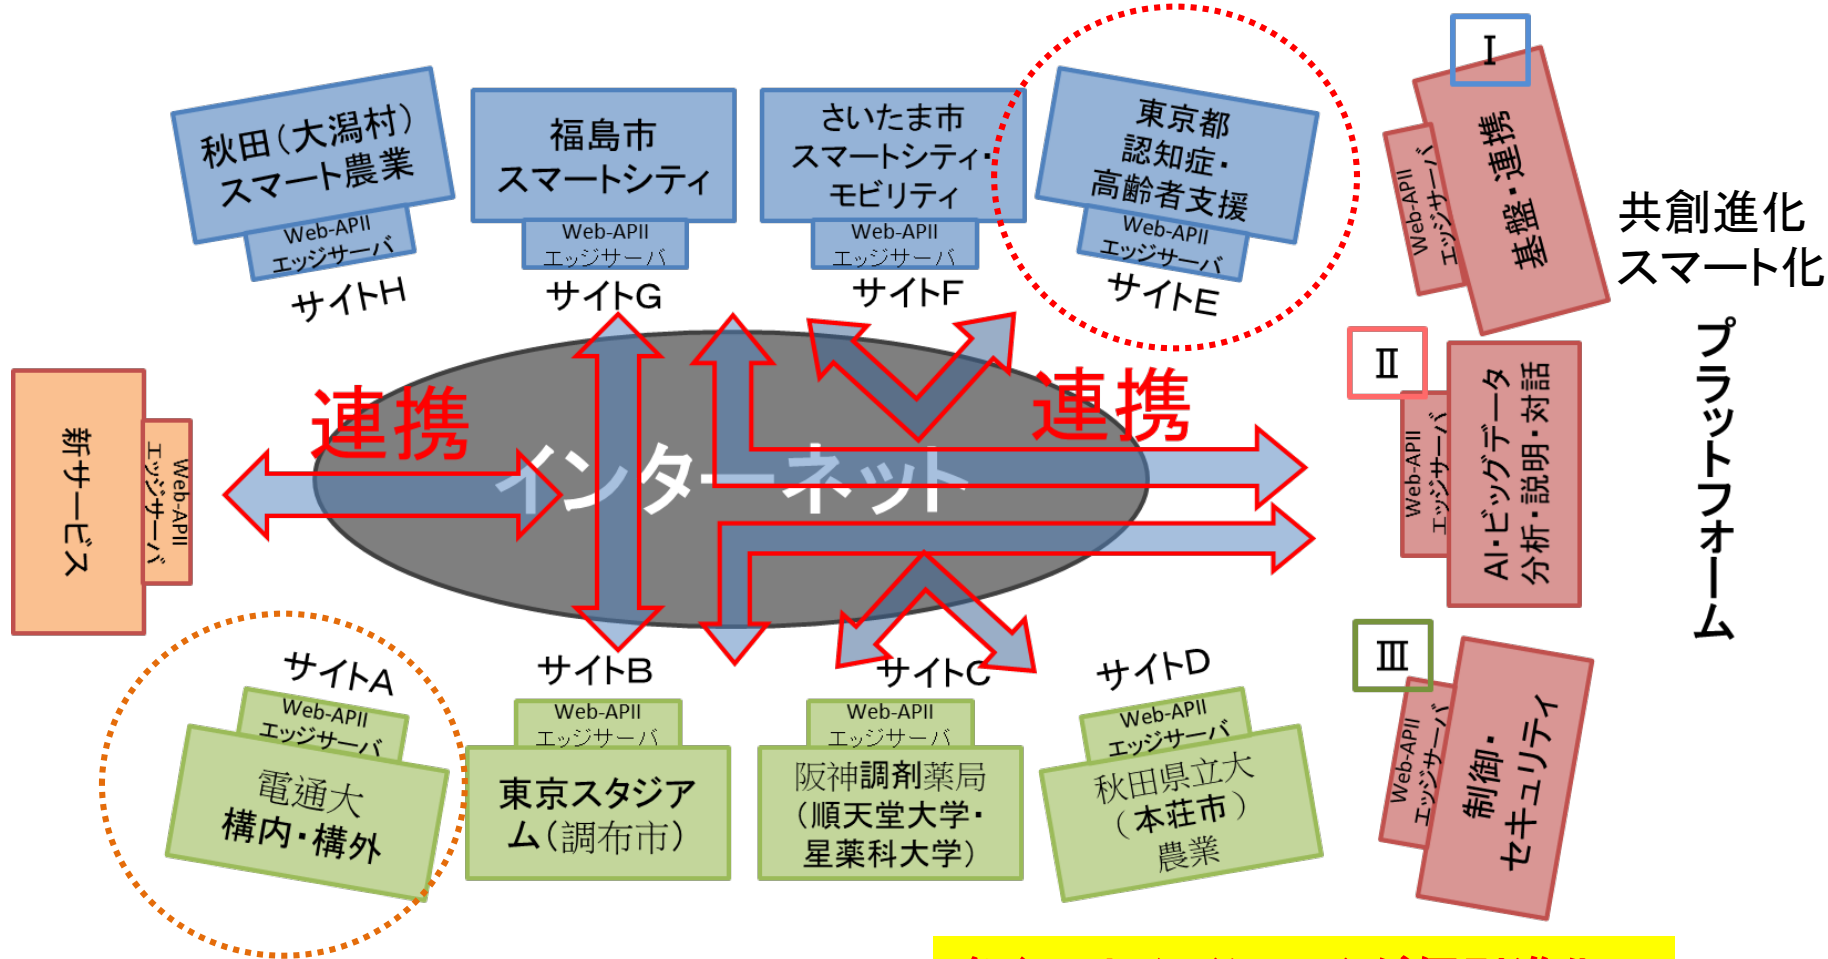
秋田(大潟村)
スマート農業
Web-APII
エッジサーバ
サイトH

福島市
スマートシティ
Web-APII
エッジサーバ
サイトG

さいたま市
スマートシティ・
モビリティ
Web-APII
エッジサーバ
サイトF

東京都
認知症・
高齢者支援
Web-APII
エッジサーバ
サイトE

Ⅰ
Web-APII
エッジサーバ
基盤・連携

共創進化
スマート化

Ⅱ
Web-APII
エッジサーバ
AI・ビッグデータ
分析・説明・対話

プラットフォーム

Ⅲ
Web-APII
エッジサーバ
制御・
セキュリティ

連携
連携
インターネット

新サービス
Web-APII
エッジサーバ

サイトA
Web-APII
エッジサーバ
電通大
構内・構外

サイトB
Web-APII
エッジサーバ
東京スタジアム(調布市)

サイトC
Web-APII
エッジサーバ
阪神調剤薬局
(順天堂大学・
星薬科大学)

サイトD
Web-APII
エッジサーバ
秋田県立大
(本荘市)
農業

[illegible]